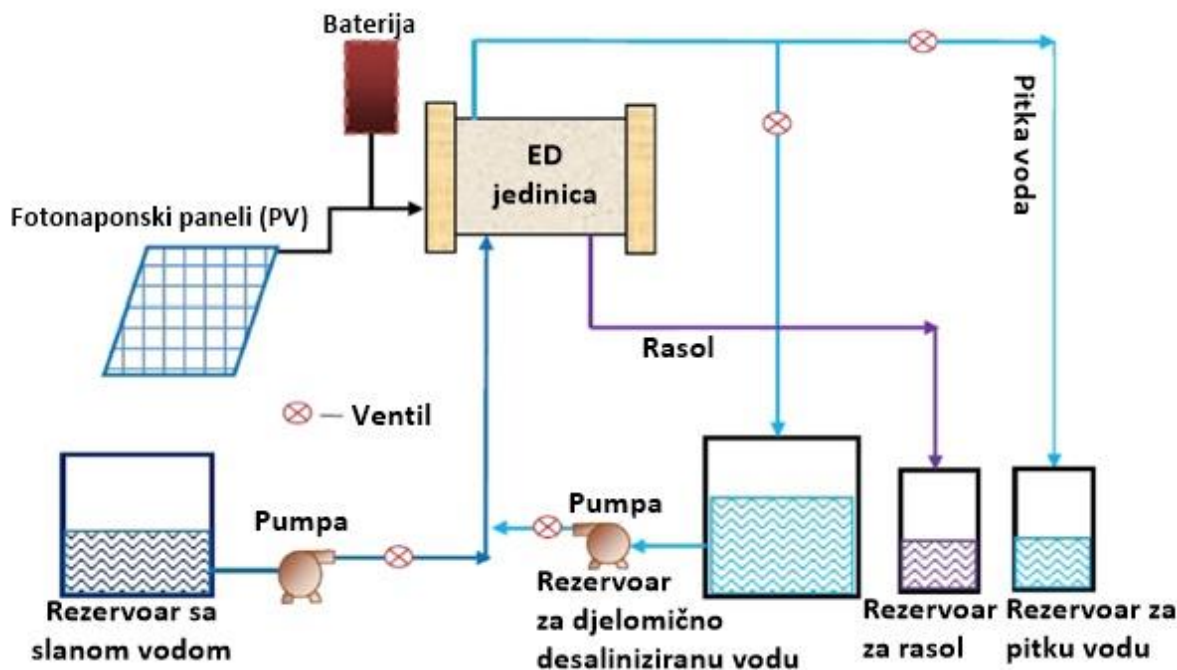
Baterija

ED jedinica

Pitka voda

Fotonaponski paneli (PV)

Rasol

⊗ — Ventil

Pumpa

Pumpa

Rezervoar sa slanom vodom

Rezervoar za djelomično desaliniziranu vodu

Rezervoar za rasol

Rezervoar za pitku vodu